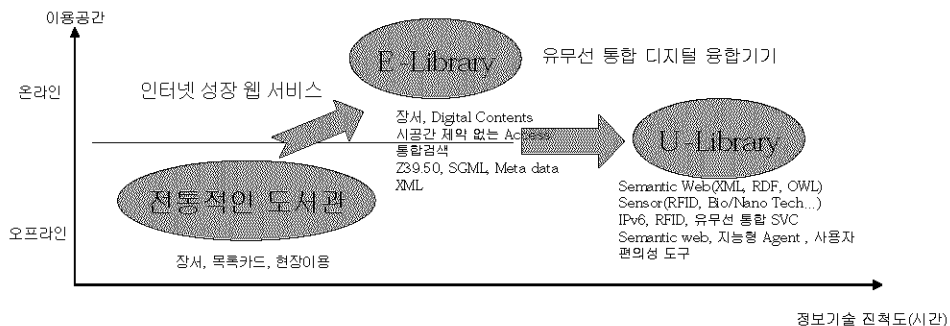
이용공간

온라인

오프라인

E -Library

유무선 통합 디지털 융합기기

인터넷 성장 웹 서비스

장서, Digital Contents
시공간 제약 없는 Access
통합검색
Z39.50, SGML, Meta data
XML

U -Library

전통적인 도서관

Semantic Web(XML, RDF, OWL)
Sensor(RFID, Bio/Nano Tech...)
IPv6, RFID, 유무선 통합 SVC
Semantic web, 지능형 Agent , 사용자 편의성 도구

장서, 목록카드, 현장이용

정보기술 진척도(시간)